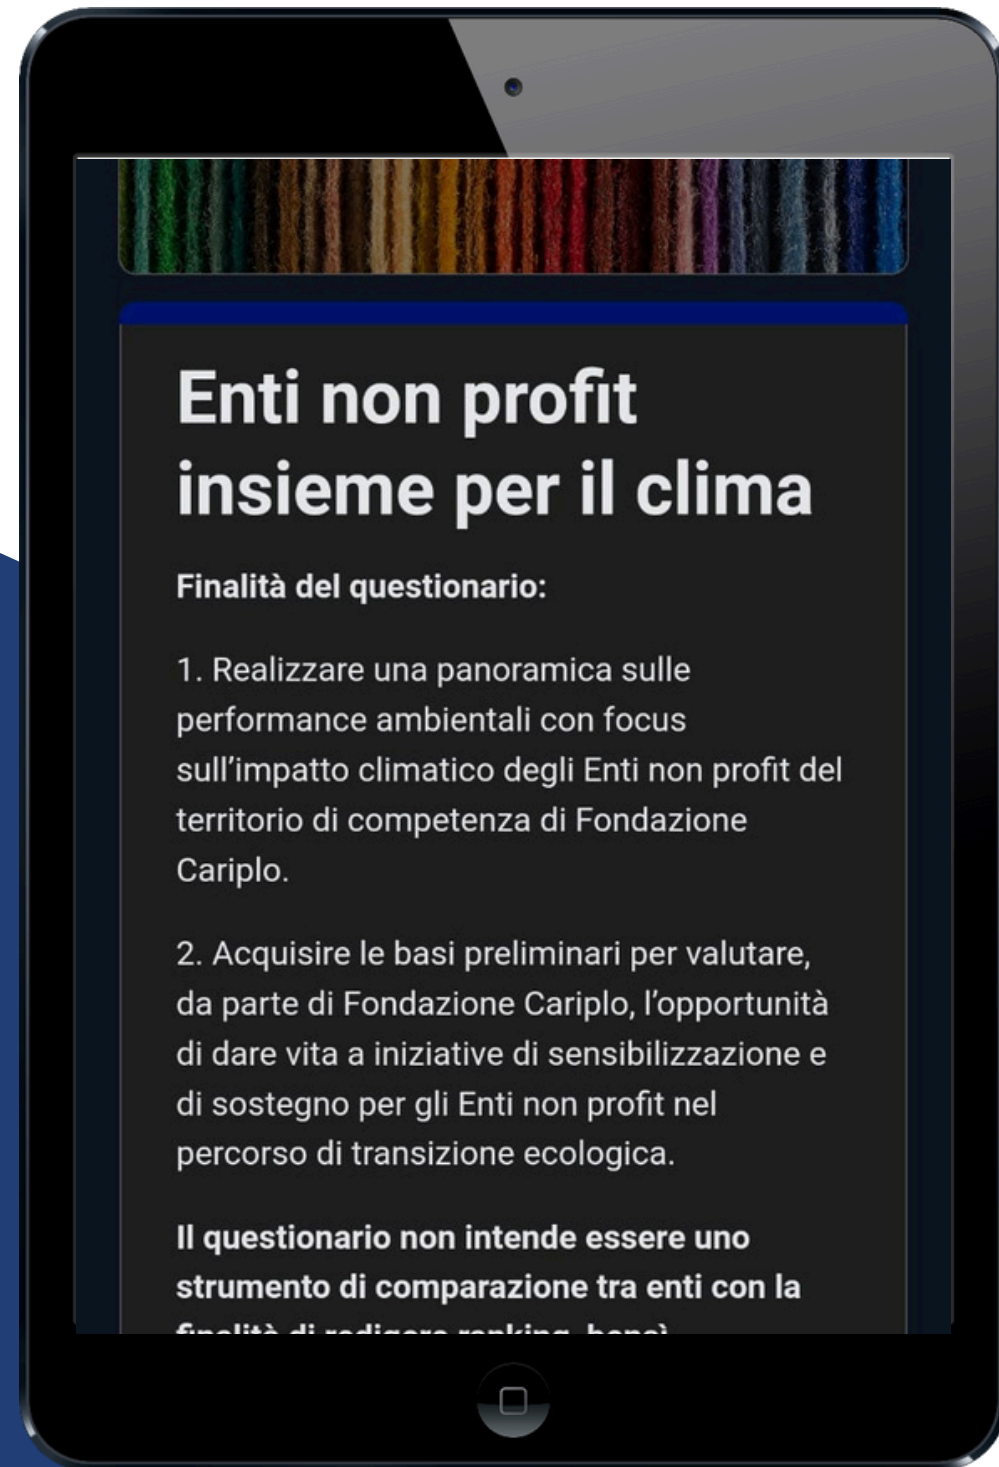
Enti non profit insieme per il clima

Finalità del questionario:

1. Realizzare una panoramica sulle performance ambientali con focus sull'impatto climatico degli Enti non profit del territorio di competenza di Fondazione Cariplo.

2. Acquisire le basi preliminari per valutare, da parte di Fondazione Cariplo, l'opportunità di dare vita a iniziative di sensibilizzazione e di sostegno per gli Enti non profit nel percorso di transizione ecologica.

Il questionario non intende essere uno strumento di comparazione tra enti con la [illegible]